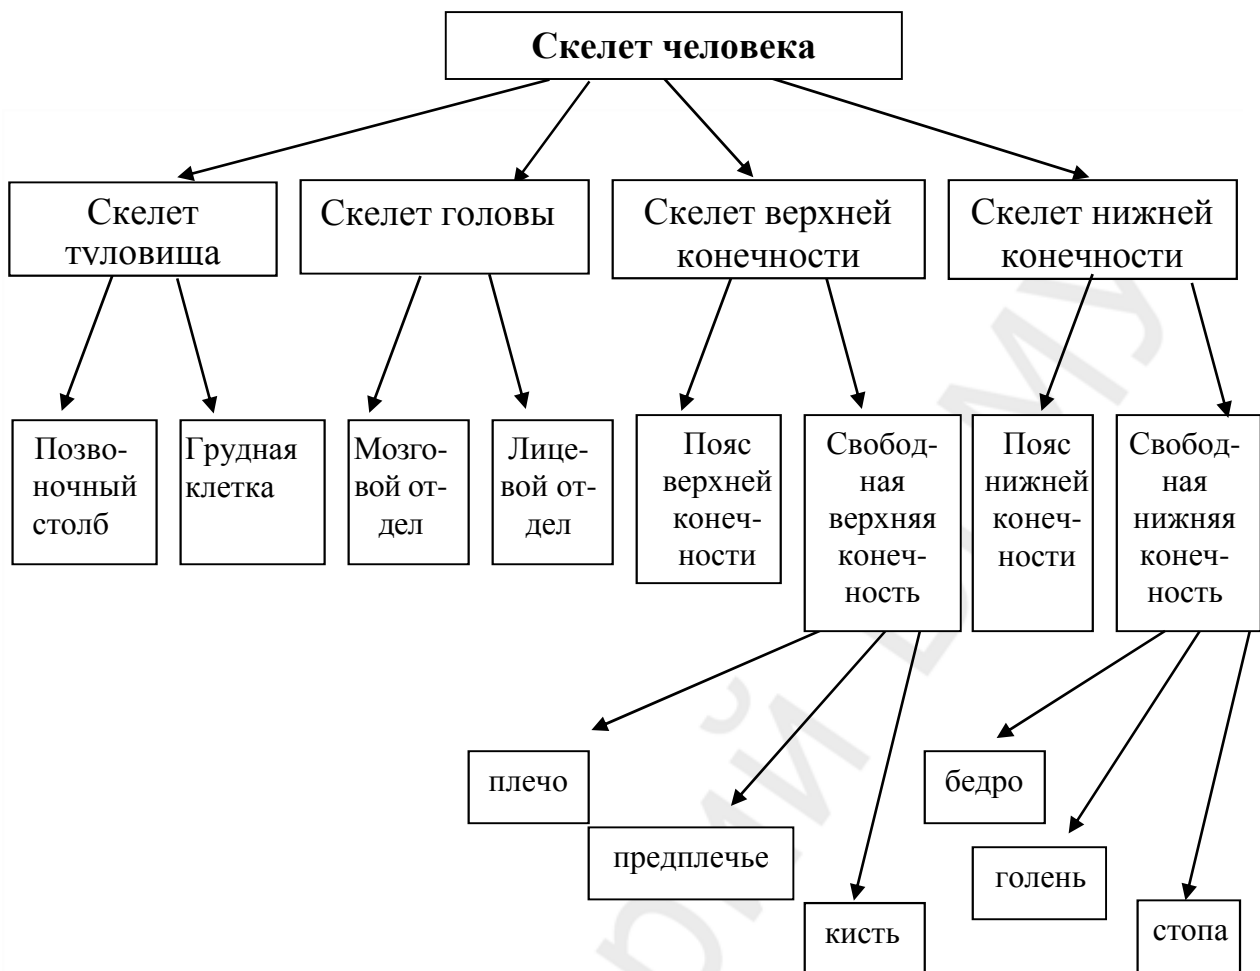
Скелет человека

Скелет туловища

Скелет головы

Скелет верхней конечности

Скелет нижней конечности

Позвоночный столб

Грудная клетка

Мозговой отдел

Лицевой отдел

Пояс верхней конечности

Свободная верхняя конечность

Пояс нижней конечности

Свободная нижняя конечность

плечо

предплечье

кисть

бедро

голень

стопа